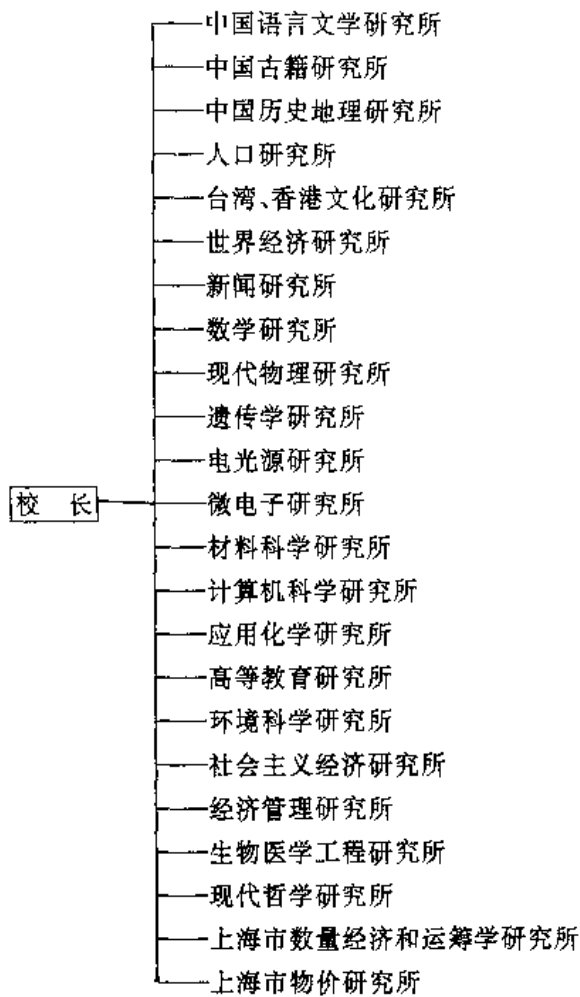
校 长

中国语言文学研究所
中国古籍研究所
中国历史地理研究所
人口研究所
台湾、香港文化研究所
世界经济研究所
新闻研究所
数学研究所
现代物理研究所
遗传学研究所
电光源研究所
微电子研究所
材料科学研究所
计算机科学研究所
应用化学研究所
高等教育研究所
环境科学研究所
社会主义经济研究所
经济管理研究所
生物医学工程研究所
现代哲学研究所
上海市数量经济和运筹学研究所
上海市物价研究所